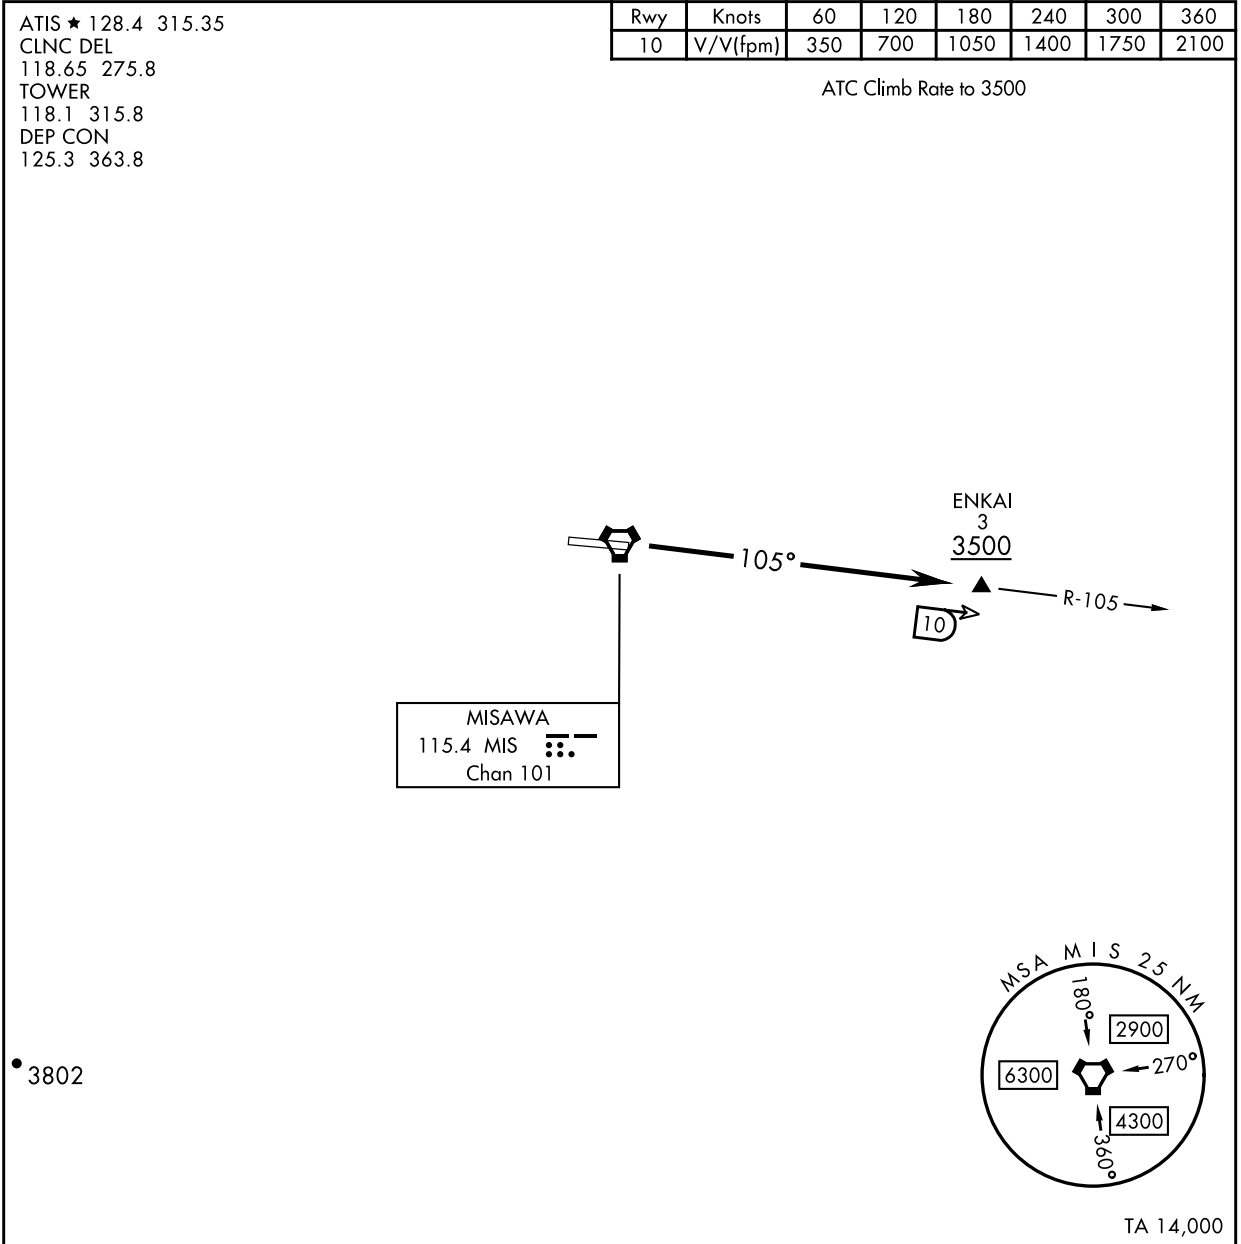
ATIS ★ 128.4 315.35
CLNC DEL
118.65 275.8
TOWER
118.1 315.8
DEP CON
125.3 363.8

| Rwy | Knots | 60 | 120 | 180 | 240 | 300 | 360 |
|---|---|---|---|---|---|---|---|
| 10 | V/V(fpm) | 350 | 700 | 1050 | 1400 | 1750 | 2100 |

ATC Climb Rate to 3500

ENKAI
3
3500

105°

R-105

10

MISAWA
115.4 MIS
Chan 101

MSA MIS 25 NM
180°
2900
6300
270°
4300
360°

3802

TA 14,000